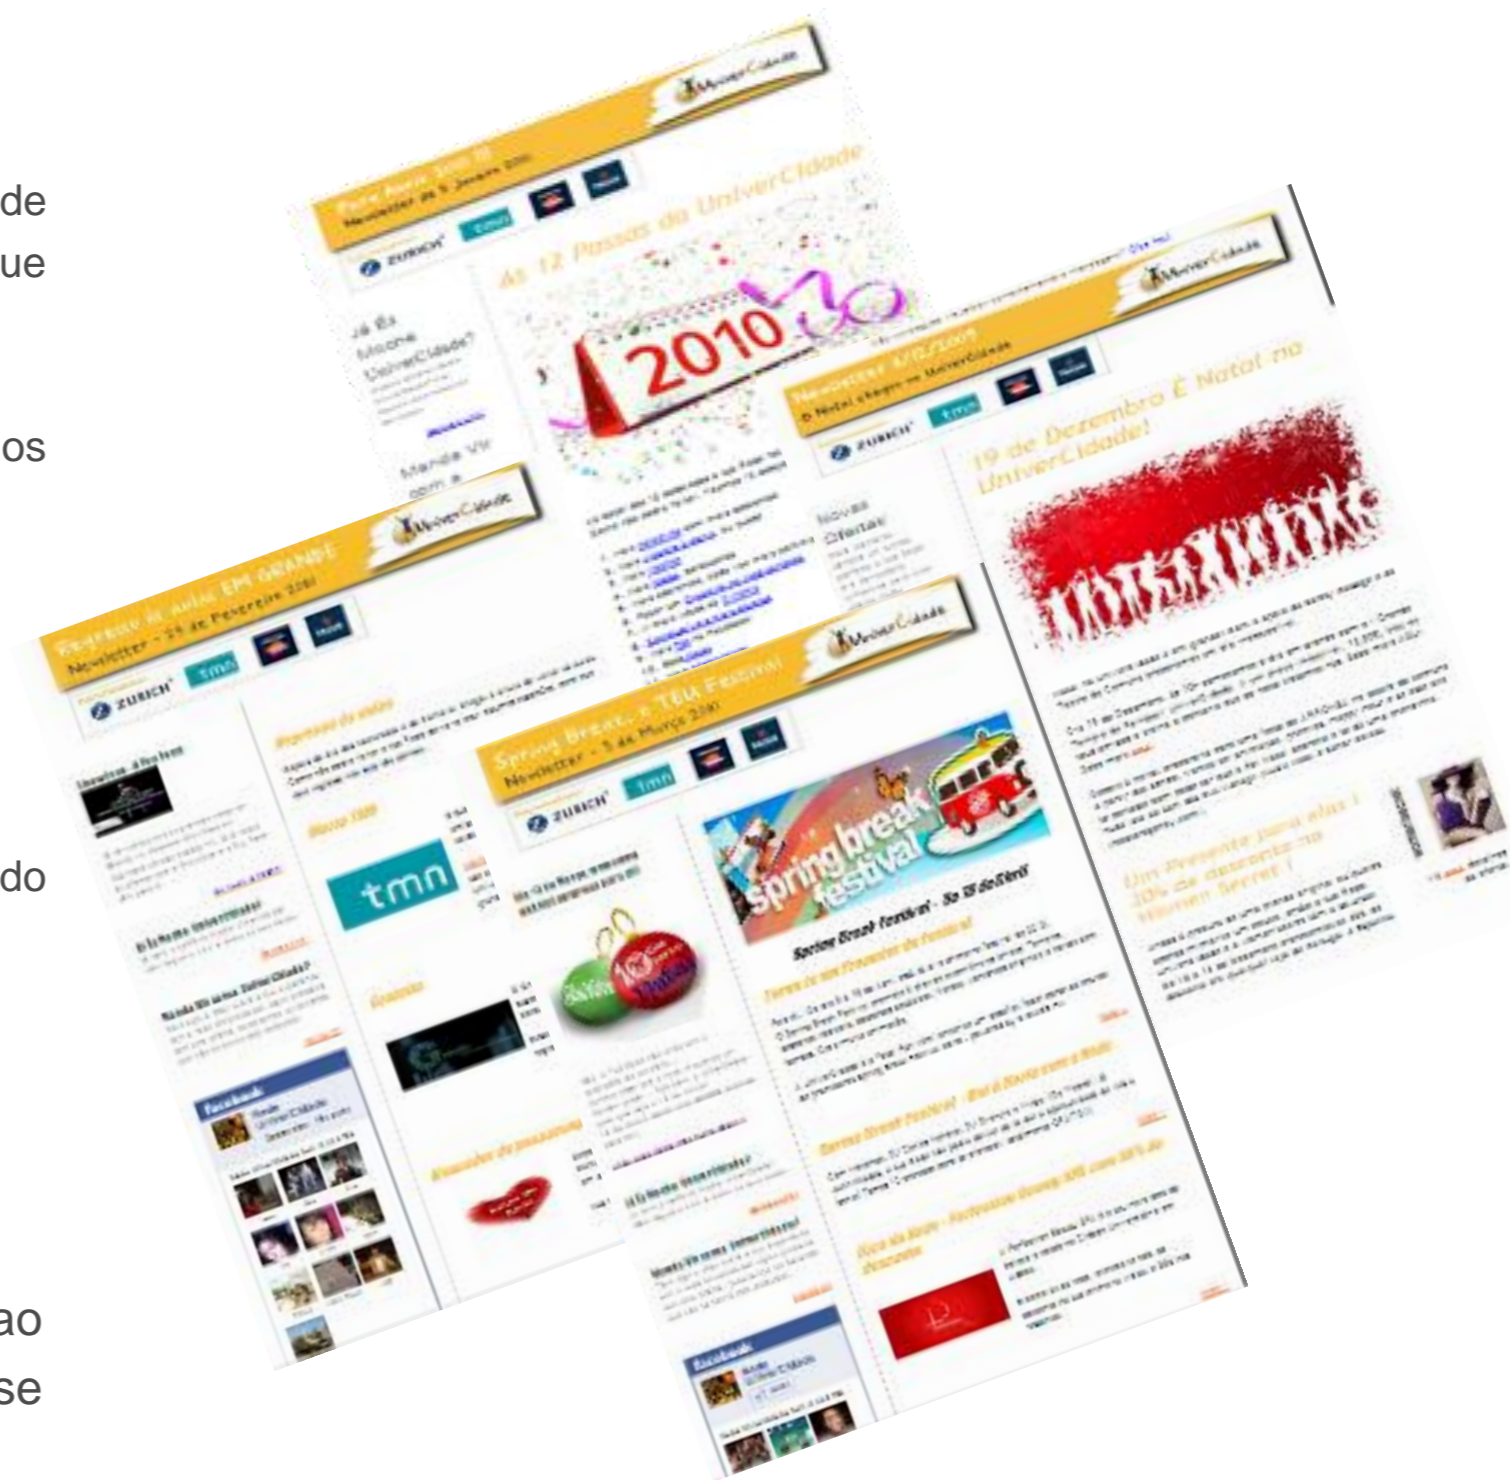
de
ue

os

do

ao
se

Newsletter de 5 Janeiro 2010

ZURICH tmn

As 12 Passas da UniverCidade

2010

Já És Membro UniverCidade?

Manda Vir

UniverCidade

Newsletter 4/12/2009
O Natal chega na UniverCidade

ZURICH tmn

19 de Dezembro É Natal na UniverCidade!

Novas Criações

Um Presente para elas!
10% de desconto na Women Secret!

Regresso às Aulas EM GRANDE
Newsletter - 24 de Fevereiro 2010

ZURICH tmn

UniverCidade

tmn

Facebook

Spring Break, o TEU Festival
Newsletter - 5 de Março 2010

ZURICH tmn

UniverCidade

Spring Break Festival

Facebook